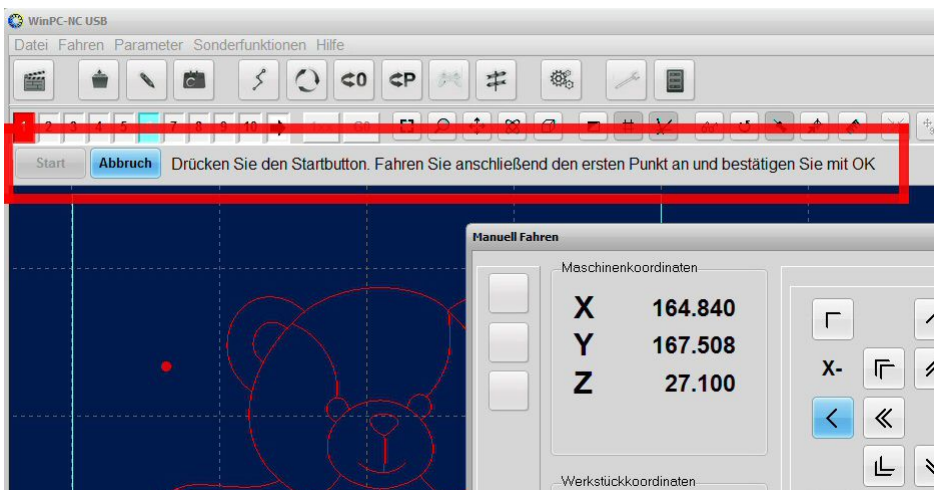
WinPC-NC USB

Datei Fahren Parameter Sonderfunktionen Hilfe

⊂0 ⊂P

1 2 3 4 5 6 7 8 9 10

Start Abbruch Drücken Sie den Startbutton. Fahren Sie anschließend den ersten Punkt an und bestätigen Sie mit OK

Manuell Fahren

Maschinenkoordinaten

X 164.840
Y 167.508
Z 27.100

X-

Werkstückkoordinaten